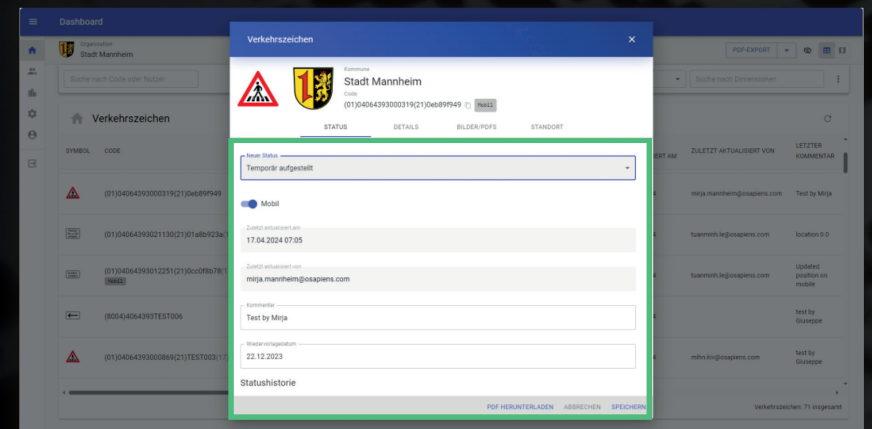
Dashboard

Organisation
Stadt Mannheim

Suche nach Code oder Nutzer

Verkehrszeichen

SYMBOL CODE

(01)04064393000319(21)0eb89f949

(01)04064393021130(21)01a8b923a(

(01)04064393012251(21)0cc0f8b78(
Mobil

(8004)4064393TEST006

(01)04064393000869(21)TEST003(17

PDF-EXPORT

Suche nach Dimensionen

ERT AM | ZULETZT AKTUALISIERT VON | LETZTER KOMMENTAR
mirja.mannheim@osapiens.com | Test by Mirja
tuanminh.le@osapiens.com | location 6.0
tuanminh.le@osapiens.com | Updated position on mobile
 | test by Giuseppe
minh.kiv@osapiens.com | test by Giuseppe

Verkehrszeichen: 71 insgesamt

Verkehrszeichen

Kommune
Stadt Mannheim
Code
(01)04064393000319(21)0eb89f949 Mobil

STATUS DETAILS BILDER/PDFS STANDORT

Neuer Status
Temporär aufgestellt

Mobil

Zuletzt aktualisiert am
17.04.2024 07:05

Zuletzt aktualisiert von
mirja.mannheim@osapiens.com

Kommentar
Test by Mirja

Wiedervorlagedatum
22.12.2023

Statushistorie

PDF HERUNTERLADEN ABBRECHEN SPEICHERN